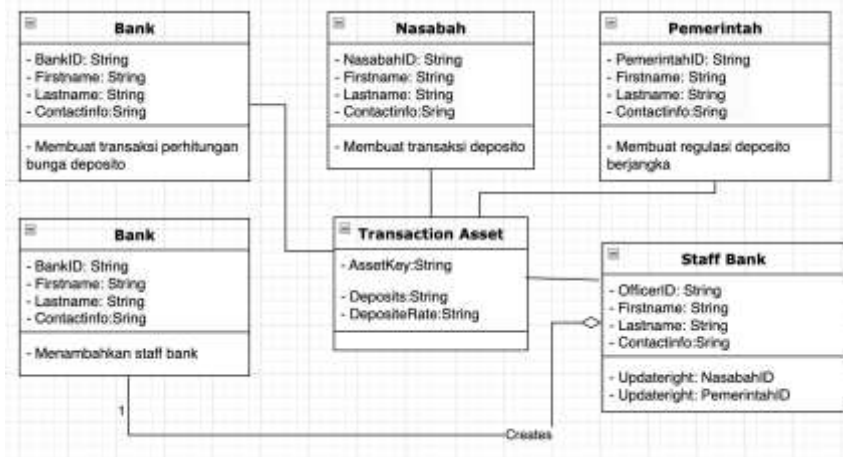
Bank

- BankID: String
- Firstname: String
- Lastname: String
- Contactinfo:Sring

- Membuat transaksi perhitungan bunga deposito

Nasabah

- NasabahID: String
- Firstname: String
- Lastname: String
- Contactinfo:Sring

- Membuat transaksi deposito

Pemerintah

- PemerintahID: String
- Firstname: String
- Lastname: String
- Contactinfo:Sring

- Membuat regulasi deposito berjangka

Bank

- BankID: String
- Firstname: String
- Lastname: String
- Contactinfo:Sring

- Menambahkan staff bank

Transaction Asset

- AssetKey:String

- Deposits:String
- DepositeRate:String

Staff Bank

- OfficerID: String
- Firstname: String
- Lastname: String
- Contactinfo:Sring

- Updateright: NasabahID
- Updateright: PemerintahID

1

Creates